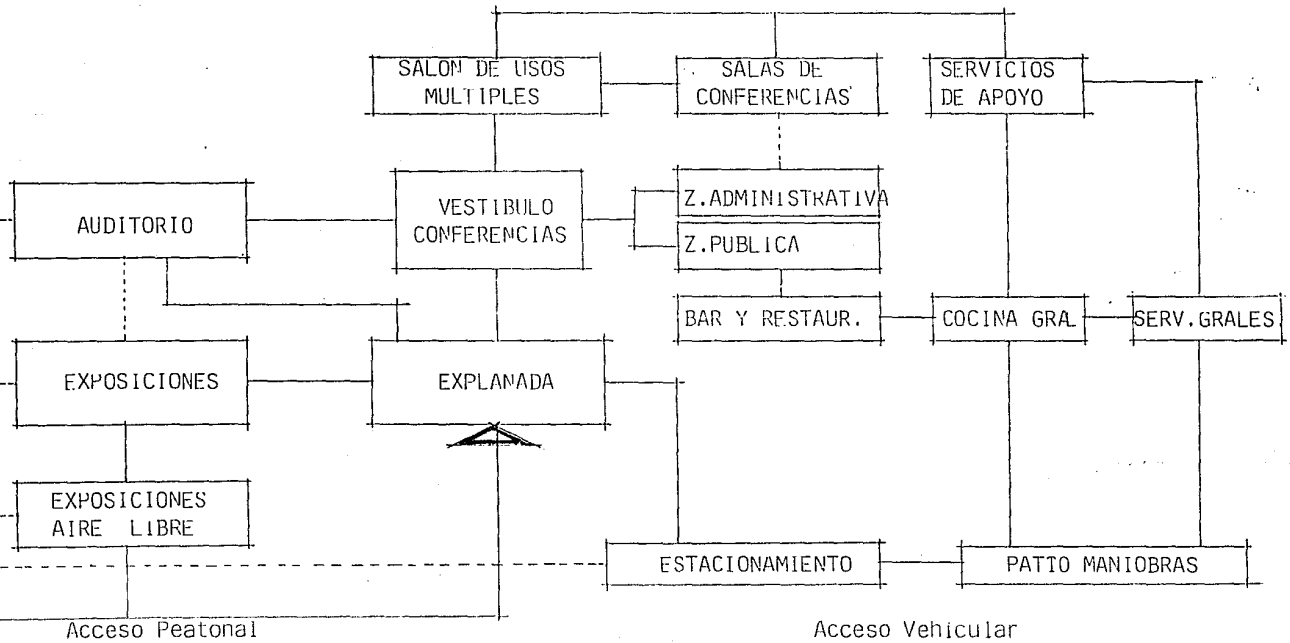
SALON DE USOS MULTIPLES

SALAS DE CONFERENCIAS

SERVICIOS DE APOYO

AUDITORIO

VESTIBULO CONFERENCIAS

Z.ADMINISTRATIVA

Z.PUBLICA

BAR Y RESTAUR.

COCINA GRAL

SERV.GRALES

EXPOSICIONES

EXPLANADA

EXPOSICIONES AIRE LIBRE

ESTACIONAMIENTO

PATTO MANIOBRAS

Acceso Peatonal

Acceso Vehicular